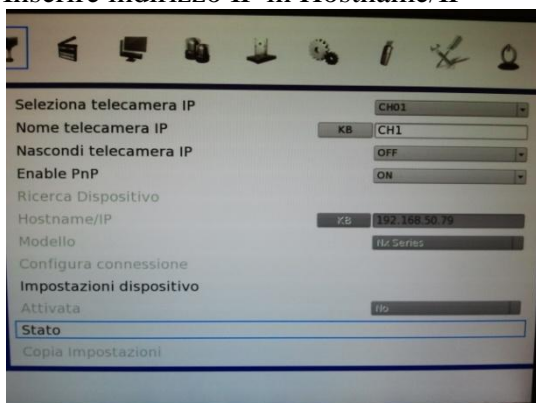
Inserire indirizzo IP in Hostname/IP

Seleziona telecamera IP | CH01
Nome telecamera IP | KB | CH1
Nascondi telecamera IP | OFF
Enable PnP | ON
Ricerca Dispositivo
Hostname/IP | KB | 192.168.50.79
Modello | Nz Series
Configura connessione
Impostazioni dispositivo
Attivata | No
Stato
Copia impostazioni